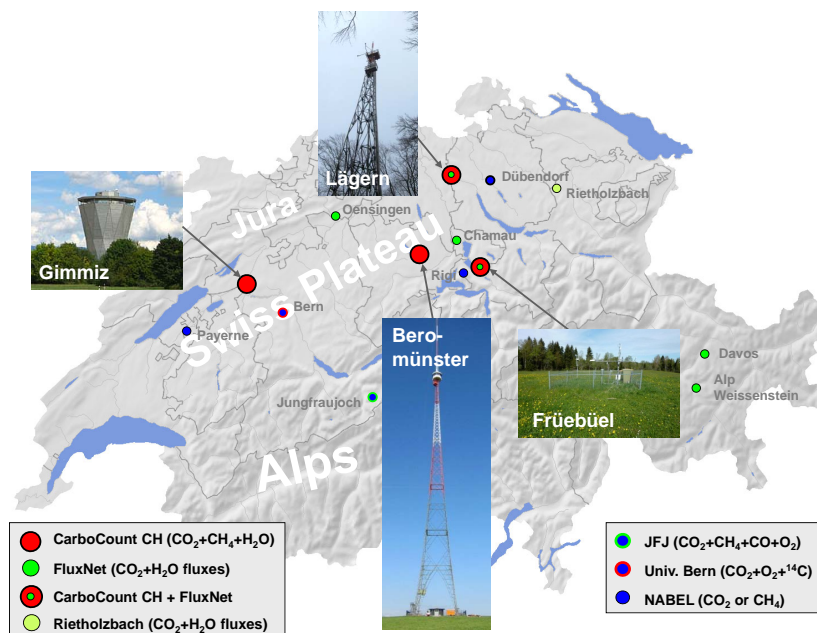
Lägern

Dübendorf

Rietholzbach

Jura

Oensingen

Chamau

Gimmiz

Swiss Plateau

Rigi

Bern

Payerne

Bero-münster

Davos

Alp Weissenstein

Jungfraujoch

Früebüel

Alps

CarboCount CH ($CO_2$+$CH_4$+$H_2O$)
FluxNet ($CO_2$+$H_2O$ fluxes)
CarboCount CH + FluxNet
Rietholzbach ($CO_2$+$H_2O$ fluxes)

JFJ ($CO_2$+$CH_4$+CO+$O_2$)
Univ. Bern ($CO_2$+$O_2$+$^{14}C$)
NABEL ($CO_2$ or $CH_4$)